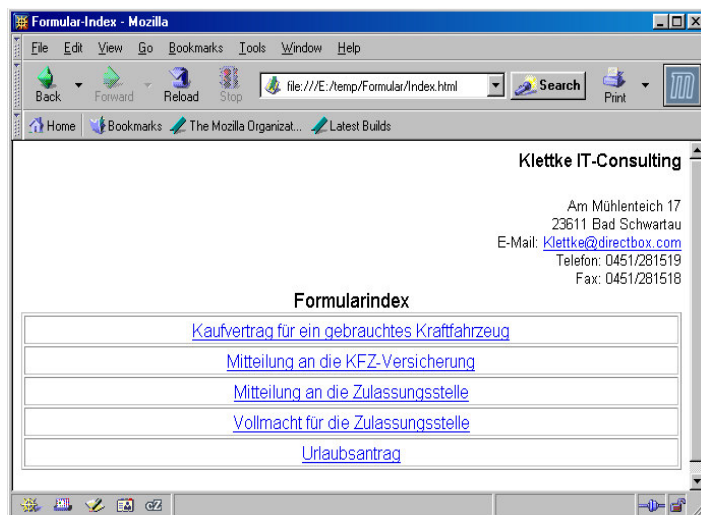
Formular-Index - Mozilla

File Edit View Go Bookmarks Tools Window Help

Back Forward Reload Stop file:///E:/temp/Formular/Index.html Search Print

Home Bookmarks The Mozilla Organizat... Latest Builds

Klettke IT-Consulting

Am Mühlenteich 17
23611 Bad Schwartau
E-Mail: Klettke@directbox.com
Telefon: 0451/281519
Fax: 0451/281518

Formularindex

| Kaufvertrag für ein gebrauchtes Kraftfahrzeug |
|---|
| Mitteilung an die KFZ-Versicherung |
| Mitteilung an die Zulassungsstelle |
| Vollmacht für die Zulassungsstelle |
| Urlaubsantrag |